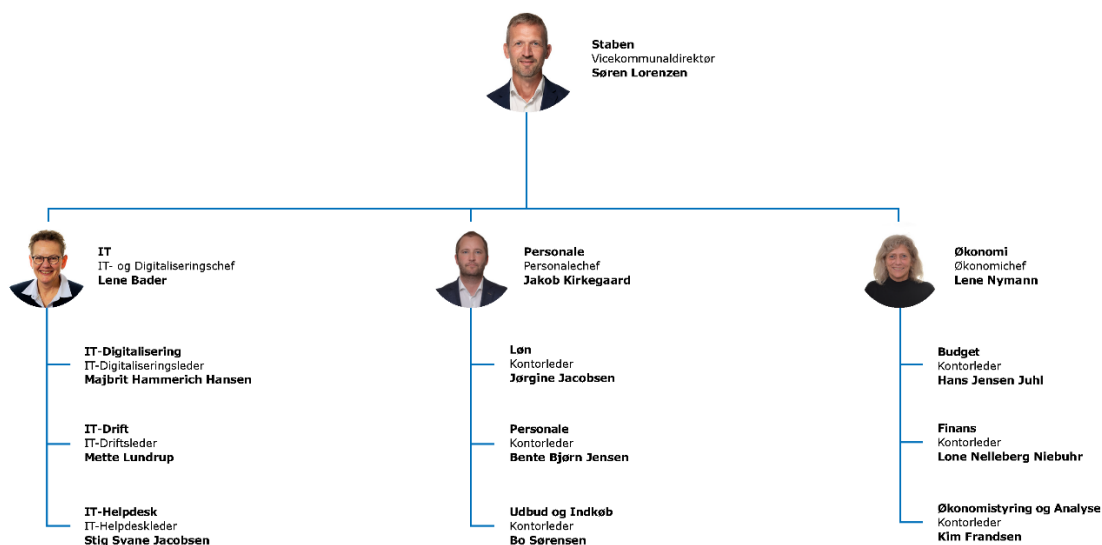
Staben
Vicekommunaldirektør
Søren Lorenzen

IT
IT- og Digitaliseringschef
Lene Bader

IT-Digitalisering
IT-Digitaliseringsleder
Majbrit Hammerich Hansen

IT-Drift
IT-Driftsleder
Mette Lundrup

IT-Helpdesk
IT-Helpdeskleder
Stig Svane Jacobsen

Personale
Personalechef
Jakob Kirkegaard

Løn
Kontorleder
Jørgine Jacobsen

Personale
Kontorleder
Bente Bjørn Jensen

Udbud og Indkøb
Kontorleder
Bo Sørensen

Økonomi
Økonomichef
Lene Nymann

Budget
Kontorleder
Hans Jensen Juhl

Finans
Kontorleder
Lone Nelleberg Niebuhr

Økonomistyring og Analyse
Kontorleder
Kim Frandsen